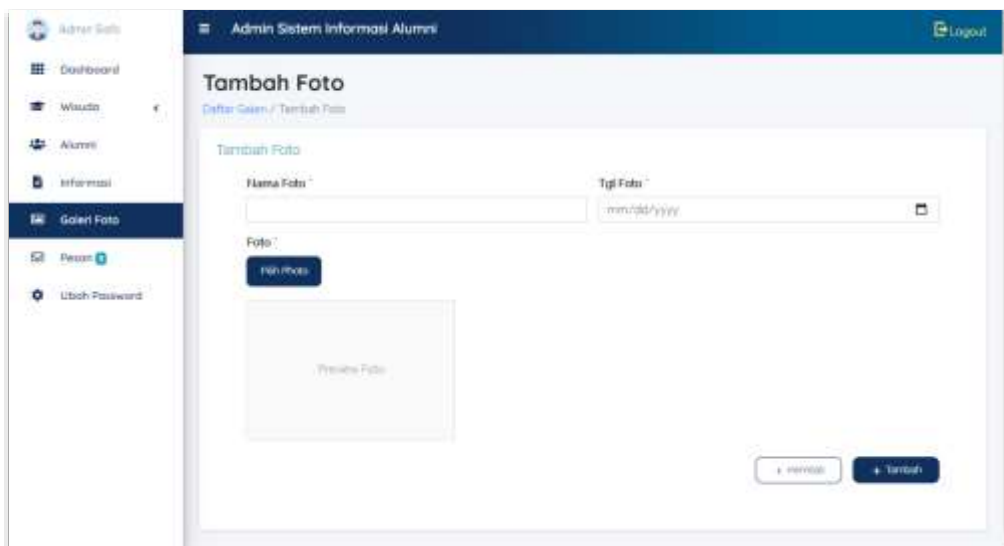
Admin Sats

Dashboard

Wisuda

Alumni

Informasi

Galeri Foto

Pesan 0

Ubah Password

Admin Sistem Informasi Alumni

Logout

Tambah Foto

Daftar Galeri / Tambah Foto

Tambah Foto

Nama Foto *

Tgl Foto *

mm/dd/yyyy

Foto *

Pilih Photo

Preview Foto

Kembali

+ Tambah